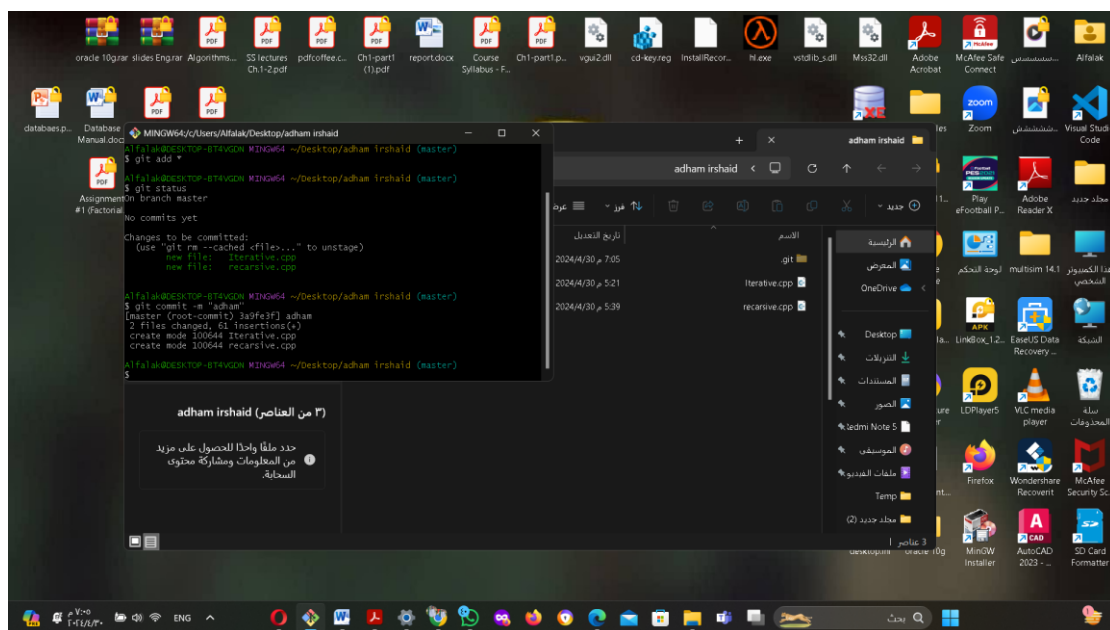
oracle 10g.rar slides Eng.rar Algorithms... SS lectures Ch.1-2.pdf pdfcoffee.c... Ch1-part1 (1).pdf report.docx Course Syllabus - F... Ch1-part1.p... vgui2.dll cd-key.reg InstallRecor... hl.exe vstdlib_s.dll Mss32.dll Adobe Acrobat McAfee Safe Connect سسسسسس Alfalak

databaes.p... Database Manual.doc Assignment #1 (Factorial

MINGW64:/c/Users/Alfalak/Desktop/adham irshaid

Alfalak@DESKTOP-BT4VGDN MINGW64 ~/Desktop/adham irshaid (master)
$ git add *

Alfalak@DESKTOP-BT4VGDN MINGW64 ~/Desktop/adham irshaid (master)
$ git status
On branch master

No commits yet

Changes to be committed:
  (use "git rm --cached <file>..." to unstage)
        new file:   Iterative.cpp
        new file:   recarsive.cpp

Alfalak@DESKTOP-BT4VGDN MINGW64 ~/Desktop/adham irshaid (master)
$ git commit -m "adham"
[master (root-commit) 3a9fe3f] adham
 2 files changed, 61 insertions(+)
 create mode 100644 Iterative.cpp
 create mode 100644 recarsive.cpp

Alfalak@DESKTOP-BT4VGDN MINGW64 ~/Desktop/adham irshaid (master)
$

adham irshaid
adham irshaid
جديد فرز عرض
الاسم تاريخ التعديل
.git 2024/4/30 م 7:05
Iterative.cpp 2024/4/30 م 5:21
recarsive.cpp 2024/4/30 م 5:39
الرئيسية
المعرض
OneDrive
Desktop
التنزيلات
المستندات
الصور
Redmi Note 5
الموسيقى
ملفات الفيديو
Temp
مجلد جديد (2)
adham irshaid (٣ من العناصر)
حدد ملفًا واحدًا للحصول على مزيد من المعلومات ومشاركة محتوى السحابة.
3 عناصر
desktop.ini oracle 10g

zoom Zoom ششششششش Visual Studio Code
Play eFootball P... Adobe Reader X مجلد جديد
لوحة التحكم multisim 14.1 هذا الكمبيوتر الشخصي
LinkBox_1.2... EaseUS Data Recovery ... الشبكة
LDPlayer5 VLC media player سلة المحذوفات
Firefox Wondershare Recoverit McAfee Security Sc...
MinGW Installer AutoCAD 2023 - ... SD Card Formatter

ENG ٧:٠٥ م ٢٠٢٤/٤/٣٠ بحث